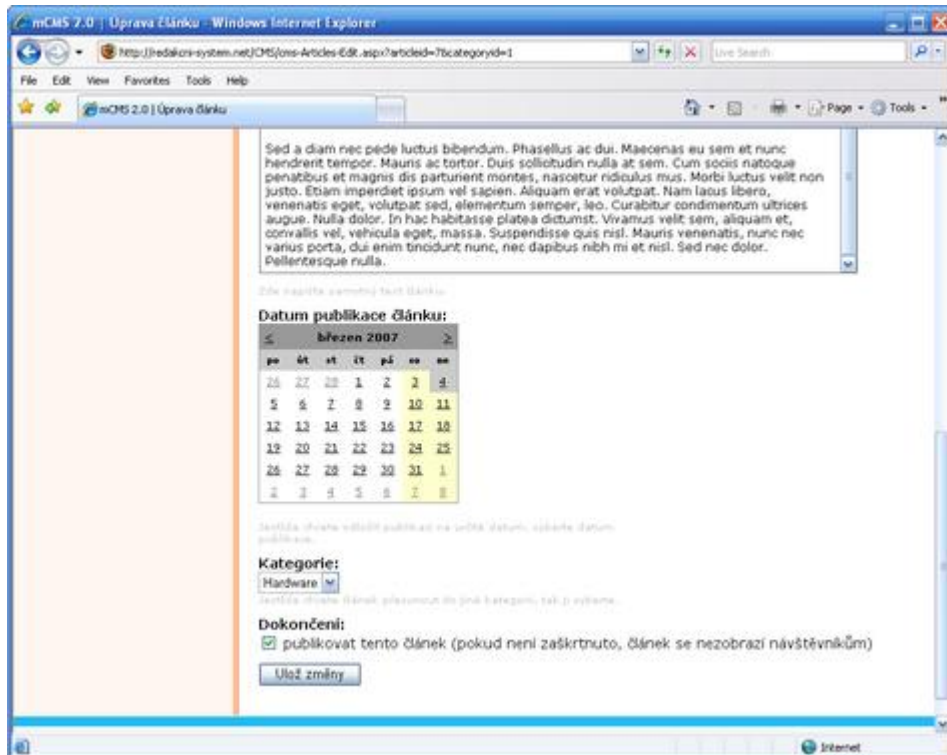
mCMS 2.0 | Úprava článku - Windows Internet Explorer

http://redakcni-system.net/CMS/cms-Articles-Edit.aspx?articleid=7&categoryid=1

Live Search

File Edit View Favorites Tools Help

mCMS 2.0 | Úprava článku

Page Tools

Sed a diam nec pede luctus bibendum. Phasellus ac dui. Maecenas eu sem et nunc hendrerit tempor. Mauris ac tortor. Duis sollicitudin nulla at sem. Cum sociis natoque penatibus et magnis dis parturient montes, nascetur ridiculus mus. Morbi luctus velit non justo. Etiam imperdiet ipsum vel sapien. Aliquam erat volutpat. Nam lacus libero, venenatis eget, volutpat sed, elementum semper, leo. Curabitur condimentum ultrices augue. Nulla dolor. In hac habitasse platea dictumst. Vivamus velit sem, aliquam et, convallis vel, vehicula eget, massa. Suspendisse quis nisl. Mauris venenatis, nunc nec varius porta, dui enim tincidunt nunc, nec dapibus nibh mi et nisl. Sed nec dolor. Pellentesque nulla.

Zde napište samotný text článku.

Datum publikace článku:

| < | | březen 2007 | | | | > |
|---|---|---|---|---|---|---|
| po | út | st | čt | pá | so | ne |
| 26 | 27 | 28 | 1 | 2 | 3 | 4 |
| 5 | 6 | 7 | 8 | 9 | 10 | 11 |
| 12 | 13 | 14 | 15 | 16 | 17 | 18 |
| 19 | 20 | 21 | 22 | 23 | 24 | 25 |
| 26 | 27 | 28 | 29 | 30 | 31 | 1 |
| 2 | 3 | 4 | 5 | 6 | 7 | 8 |

Jestliže chcete odložit publikaci na určité datum, vyberte datum publikace.

Kategorie:
Hardware

Jestliže chcete článek přesunout do jiné kategorie, tak ji vyberte.

Dokončení:
publikovat tento článek (pokud není zaškrtnuto, článek se nezobrazí návštěvníkům)

Ulož změny

Internet